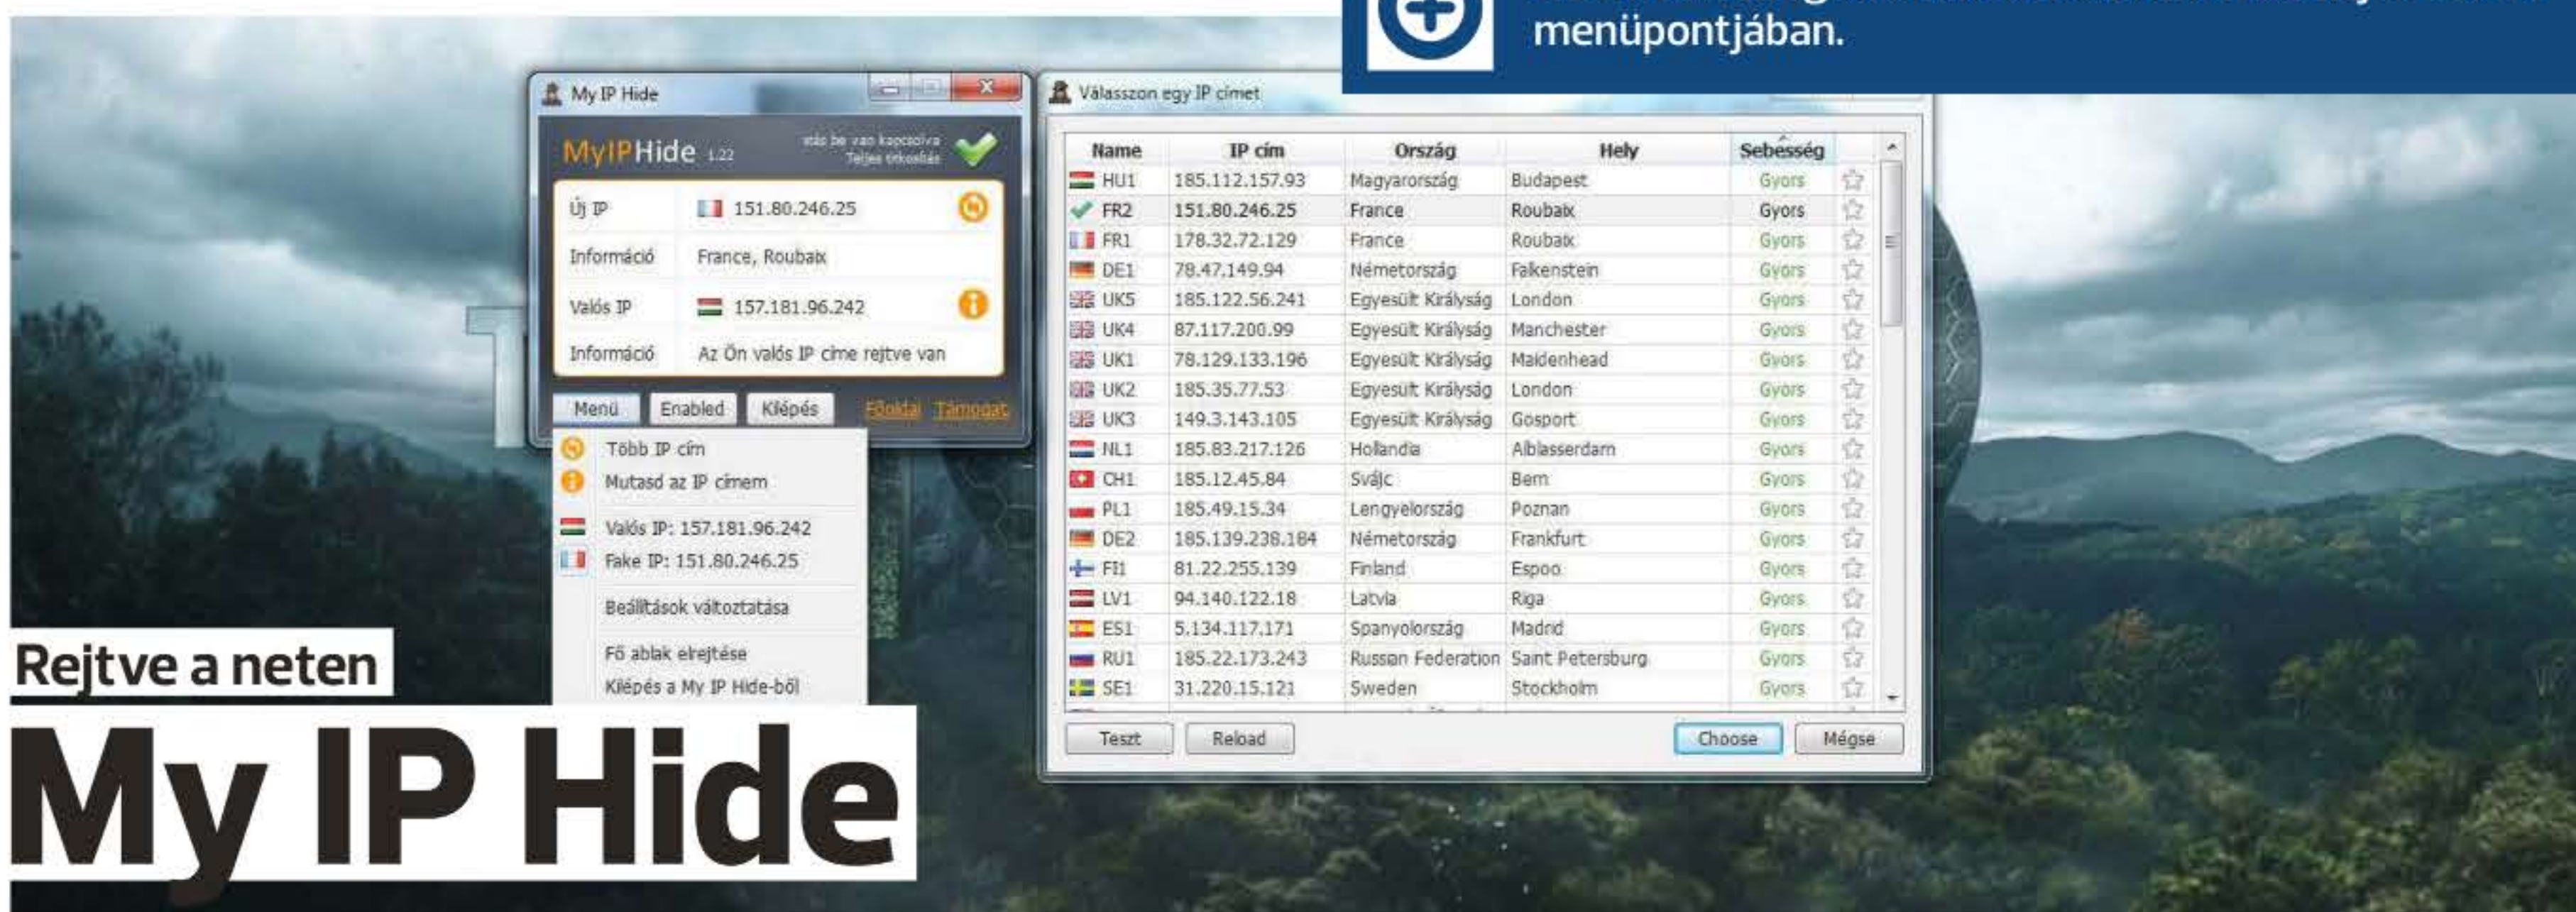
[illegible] menüpontjában.

My IP Hide

MyIPHide 1.22

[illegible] be van kapcsolva
Teljes titkosítás

| | | |
|---|---|---|
| Új IP | 151.80.246.25 | |
| Információ | France, Roubaix | |
| Valós IP | 157.181.96.242 | |
| Információ | Az Ön valós IP címe rejtve van | |

Menü Enabled Kilépés Főoldal Támogat

Több IP cím
Mutasd az IP címem
Valós IP: 157.181.96.242
Fake IP: 151.80.246.25
Beállítások változtatása
Fő ablak elrejtése
Kilépés a My IP Hide-ből

Válasszon egy IP címet

| Name | IP cím | Ország | Hely | Sebesség |
|---|---|---|---|---|
| HU1 | 185.112.157.93 | Magyarország | Budapest | Gyors |
| FR2 | 151.80.246.25 | France | Roubaix | Gyors |
| FR1 | 178.32.72.129 | France | Roubaix | Gyors |
| DE1 | 78.47.149.94 | Németország | Falkenstein | Gyors |
| UK5 | 185.122.56.241 | Egyesült Királyság | London | Gyors |
| UK4 | 87.117.200.99 | Egyesült Királyság | Manchester | Gyors |
| UK1 | 78.129.133.196 | Egyesült Királyság | Maidenhead | Gyors |
| UK2 | 185.35.77.53 | Egyesült Királyság | London | Gyors |
| UK3 | 149.3.143.105 | Egyesült Királyság | Gosport | Gyors |
| NL1 | 185.83.217.126 | Hollandia | Alblasserdam | Gyors |
| CH1 | 185.12.45.84 | Svájc | Bern | Gyors |
| PL1 | 185.49.15.34 | Lengyelország | Poznan | Gyors |
| DE2 | 185.139.238.184 | Németország | Frankfurt | Gyors |
| FI1 | 81.22.255.139 | Finland | Espoo | Gyors |
| LV1 | 94.140.122.18 | Latvia | Riga | Gyors |
| ES1 | 5.134.117.171 | Spanyolország | Madrid | Gyors |
| RU1 | 185.22.173.243 | Russian Federation | Saint Petersburg | Gyors |
| SE1 | 31.220.15.121 | Sweden | Stockholm | Gyors |

Teszt Reload Choose Mégse

Rejtve a neten

My IP Hide